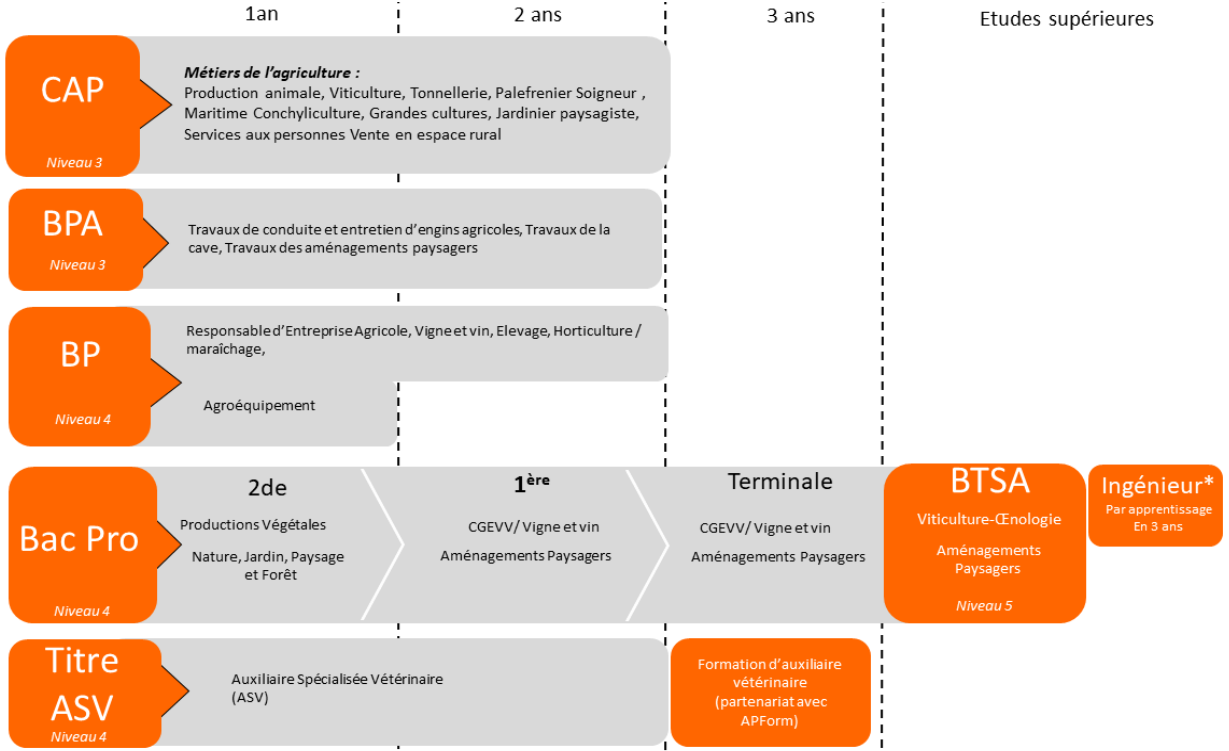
1an

2 ans

3 ans

Etudes supérieures

CAP
Niveau 3

Métiers de l'agriculture :
Production animale, Viticulture, Tonnellerie, Palefrenier Soigneur , Maritime Conchyliculture, Grandes cultures, Jardinier paysagiste, Services aux personnes Vente en espace rural

BPA
Niveau 3

Travaux de conduite et entretien d'engins agricoles, Travaux de la cave, Travaux des aménagements paysagers

BP
Niveau 4

Responsable d'Entreprise Agricole, Vigne et vin, Elevage, Horticulture / maraîchage,

Agroéquipement

Bac Pro
Niveau 4

2de
Productions Végétales
Nature, Jardin, Paysage et Forêt

1$^{ère}$
CGEVV/ Vigne et vin
Aménagements Paysagers

Terminale
CGEVV/ Vigne et vin
Aménagements Paysagers

BTSA
Viticulture-Œnologie
Aménagements Paysagers
Niveau 5

Ingénieur*
Par apprentissage
En 3 ans

Titre ASV
Niveau 4

Auxiliaire Spécialisée Vétérinaire (ASV)

Formation d'auxiliaire vétérinaire (partenariat avec APForm)